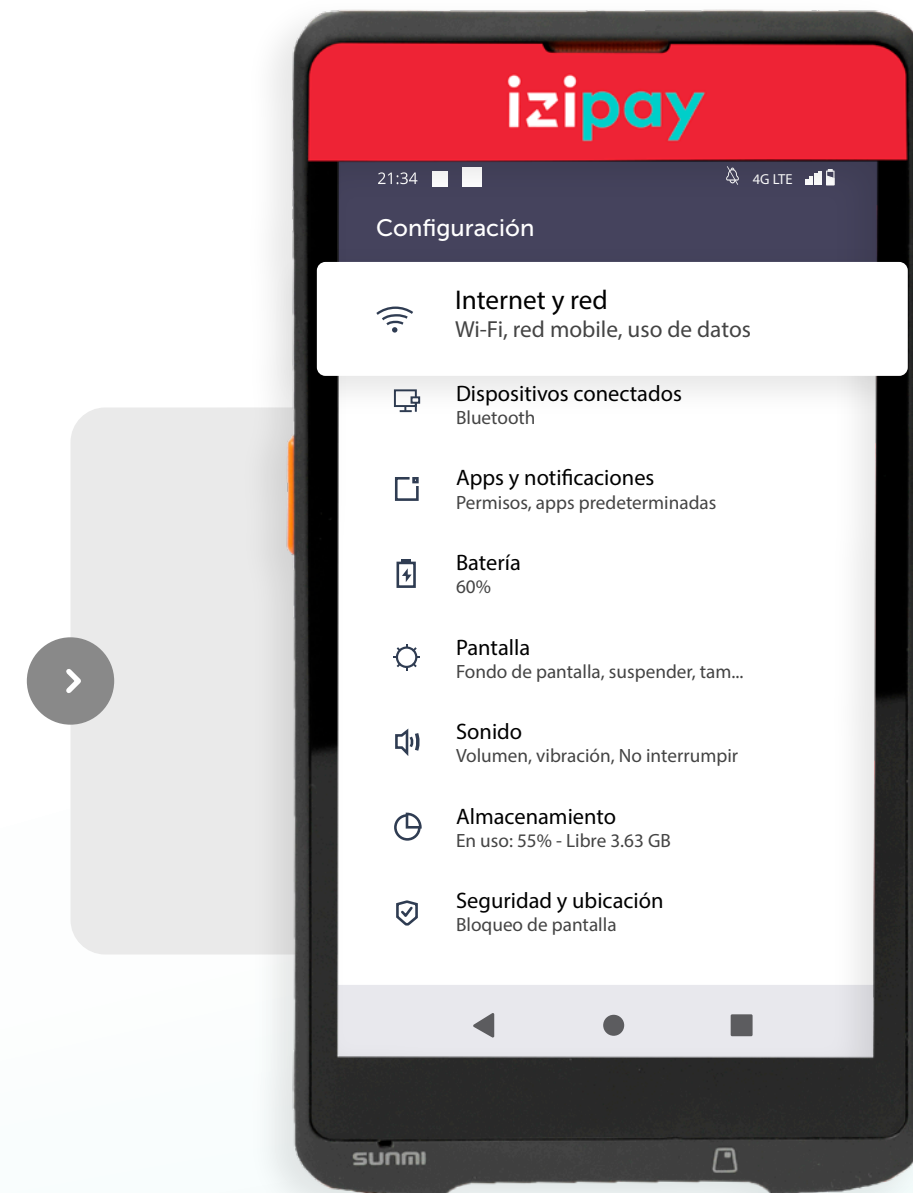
izipay

21:34 4G LTE

Configuración

Internet y red
Wi-Fi, red mobile, uso de datos

Dispositivos conectados
Bluetooth

Apps y notificaciones
Permisos, apps predeterminadas

Batería
60%

Pantalla
Fondo de pantalla, suspender, tam...

Sonido
Volumen, vibración, No interrumpir

Almacenamiento
En uso: 55% - Libre 3.63 GB

Seguridad y ubicación
Bloqueo de pantalla

SUNMI